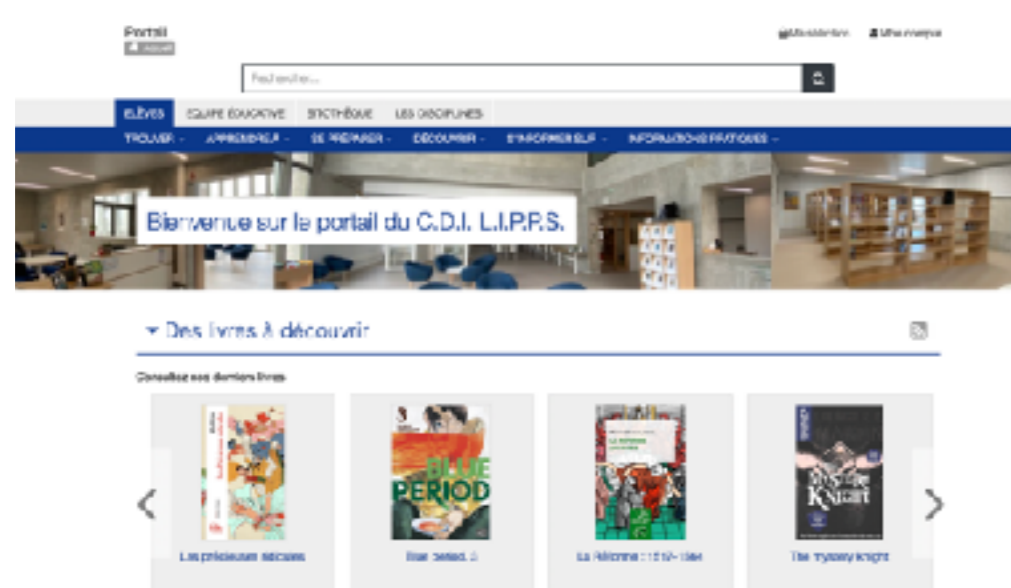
Portail
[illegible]

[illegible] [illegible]

Rechercher...

ÉLÈVES ÉQUIPE ÉDUCATIVE BIBLIOTHÈQUE LES DISCIPLINES

TROUVER - APPRENDRE - SE PRÉPARER - DÉCOUVRIR - S'INFORMER ELF - INFORMATIONS PRATIQUES -

Bienvenue sur le portail du C.D.I. L.I.P.R.S.

▾ Des livres à découvrir

Consultez nos derniers livres

BLUE PERIOD

Knight

Les précieuses ridicules

Blue period. 3

La Réforme : 1517-1564

The mystery knight